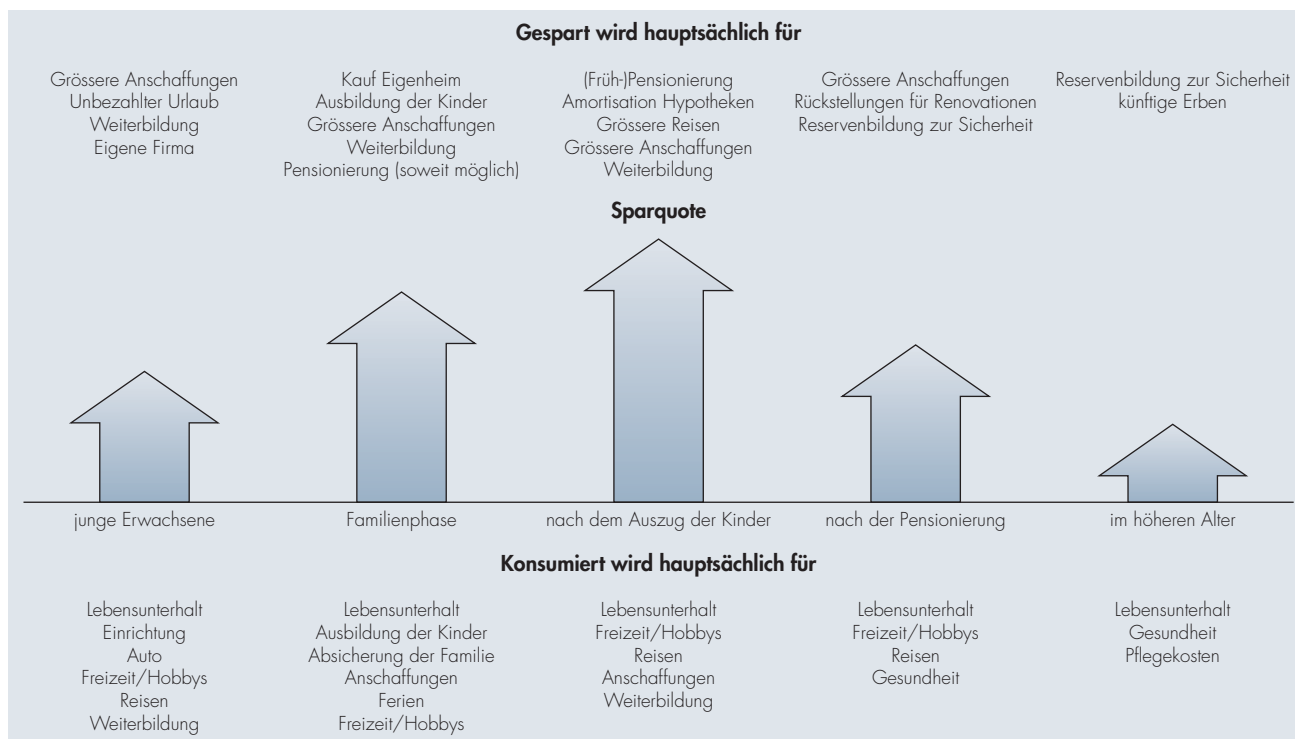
Gespart wird hauptsächlich für

Grössere Anschaffungen
Unbezahlter Urlaub
Weiterbildung
Eigene Firma

Kauf Eigenheim
Ausbildung der Kinder
Grössere Anschaffungen
Weiterbildung
Pensionierung (soweit möglich)

(Früh-)Pensionierung
Amortisation Hypotheken
Grössere Reisen
Grössere Anschaffungen
Weiterbildung

Grössere Anschaffungen
Rückstellungen für Renovationen
Reservenbildung zur Sicherheit

Reservenbildung zur Sicherheit
künftige Erben

Sparquote

junge Erwachsene

Familienphase

nach dem Auszug der Kinder

nach der Pensionierung

im höheren Alter

Konsumiert wird hauptsächlich für

Lebensunterhalt
Einrichtung
Auto
Freizeit/Hobbys
Reisen
Weiterbildung

Lebensunterhalt
Ausbildung der Kinder
Absicherung der Familie
Anschaffungen
Ferien
Freizeit/Hobbys

Lebensunterhalt
Freizeit/Hobbys
Reisen
Anschaffungen
Weiterbildung

Lebensunterhalt
Freizeit/Hobbys
Reisen
Gesundheit

Lebensunterhalt
Gesundheit
Pflegekosten